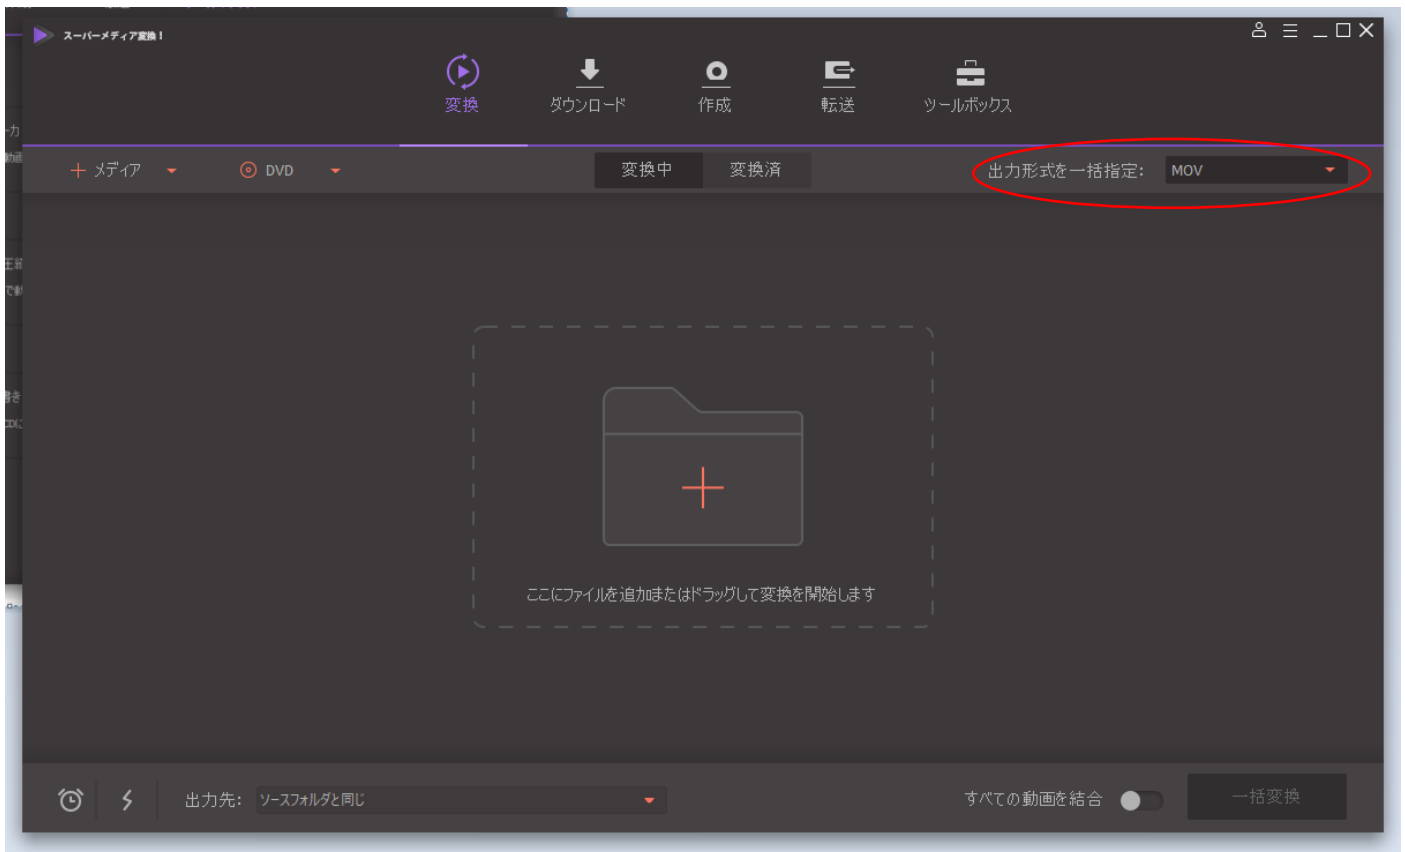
スーパーメディア変換！

変換
ダウンロード
作成
転送
ツールボックス

+ メディア
DVD
変換中
変換済
出力形式を一括指定:
MOV

ここにファイルを追加またはドラッグして変換を開始します

出力先:
ソースフォルダと同じ
すべての動画を結合
一括変換